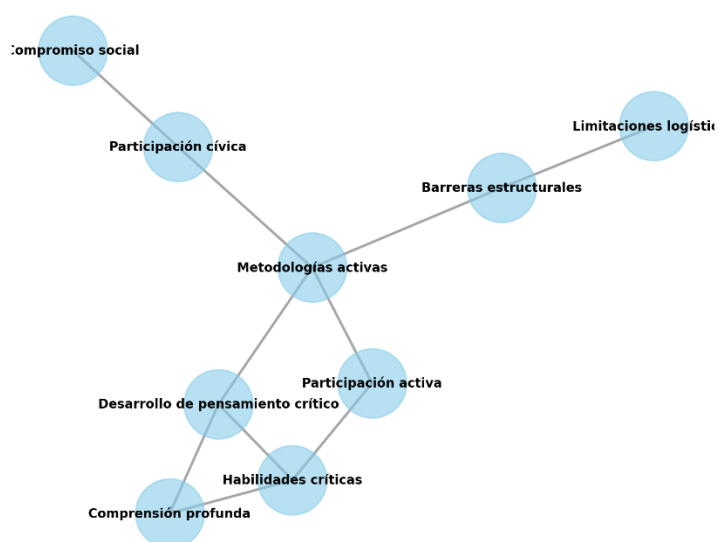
Compromiso social

Participación cívica

Limitaciones logístic

Barreras estructurales

Metodologías activas

Participación activa

Desarrollo de pensamiento crítico

Habilidades críticas

Comprensión profunda